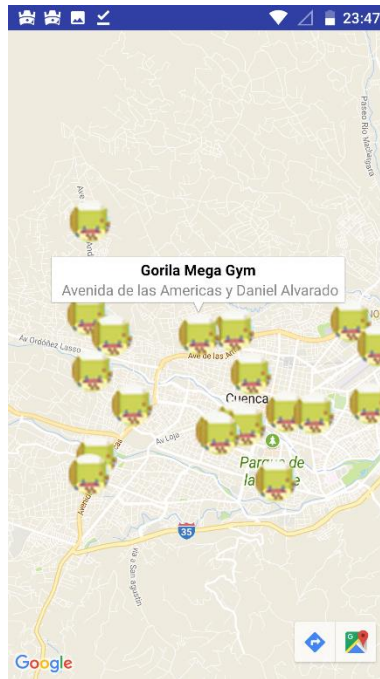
23:47

Gorila Mega Gym
Avenida de las Americas y Daniel Alvarado

Paseo Rio Machangara

Av Ordóñez Lasso

Ave de las Am

Cuenca

Av Loja

Parque de la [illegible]e

35

Av. de las Americas

Rio San Agustin

Google